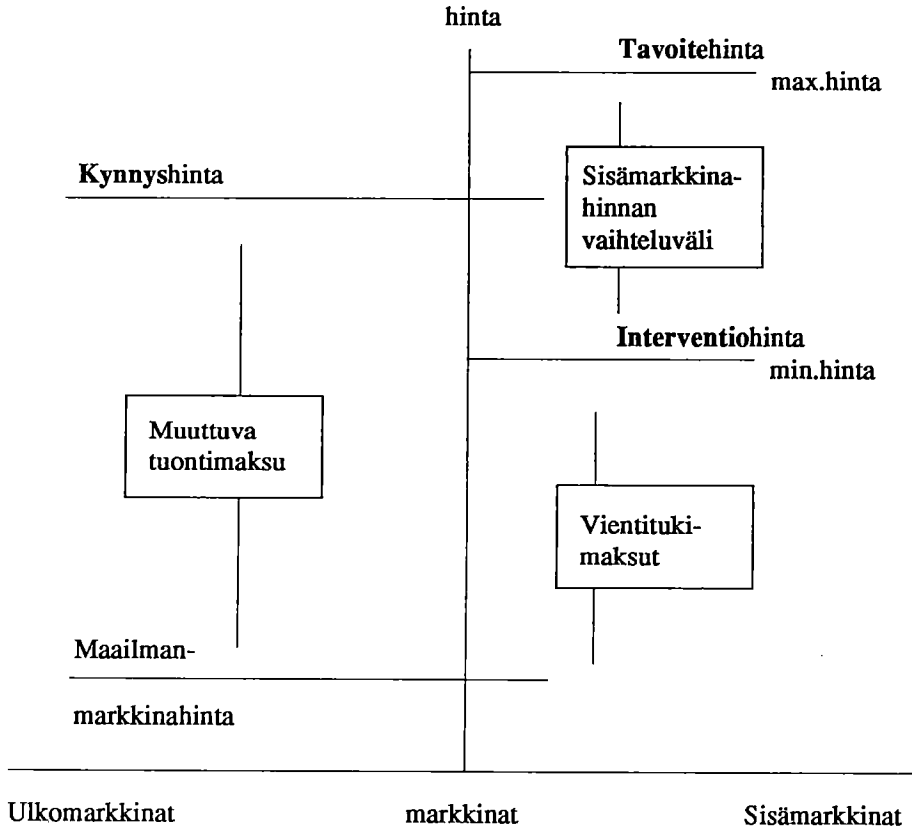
hinta

Tavoitehinta

max.hinta

Kynnyshinta

Sisämarkkinahinnan vaihteluväli

Interventiohinta

min.hinta

Muuttuva tuontimaksu

Vientitukimaksut

Maailmanmarkkinahinta

Ulkomarkkinat

markkinat

Sisämarkkinat